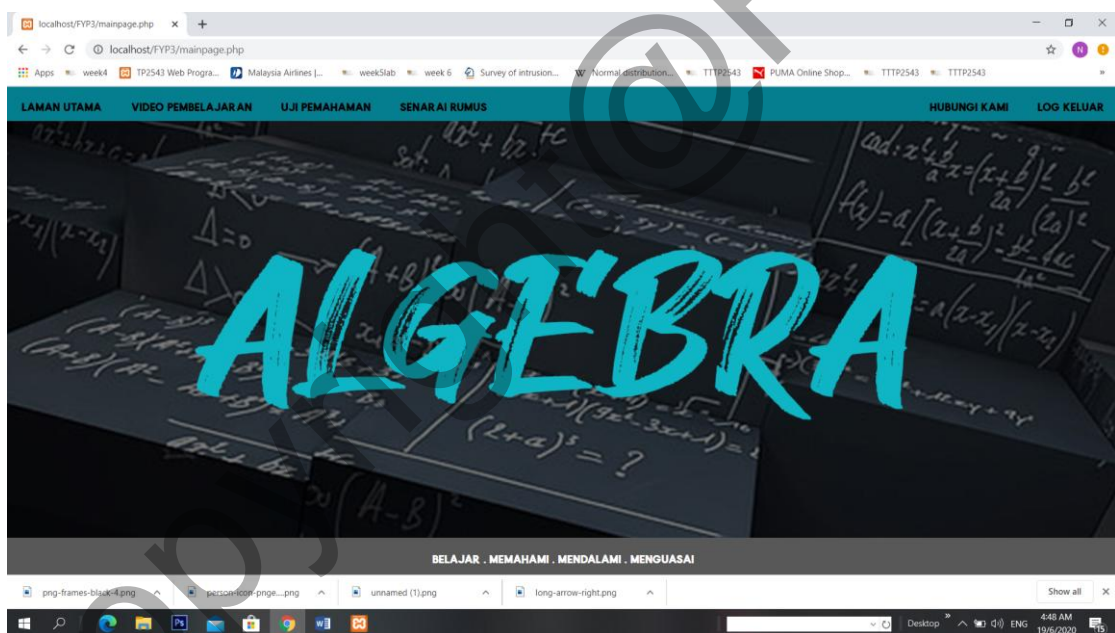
localhost/FYP3/mainpage.php ×   +

← → C ⓘ localhost/FYP3/mainpage.php

Apps  week4  TP2543 Web Progra...  Malaysia Airlines |...  week5lab  week 6  Survey of intrusion...  Normal distribution...  TTTP2543  PUMA Online Shop...  TTTP2543  TTTP2543

LAMAN UTAMA   VIDEO PEMBELAJARAN   UJI PEMAHAMAN   SENARAI RUMUS   HUBUNGI KAMI   LOG KELUAR

ALGEBRA

BELAJAR . MEMAHAMI . MENDALAMI . MENGUASAI

png-frames-black-4.png   person-icon-pnge....png   unnamed (1).png   long-arrow-right.png   Show all

Desktop   ENG   4:48 AM 19/6/2020